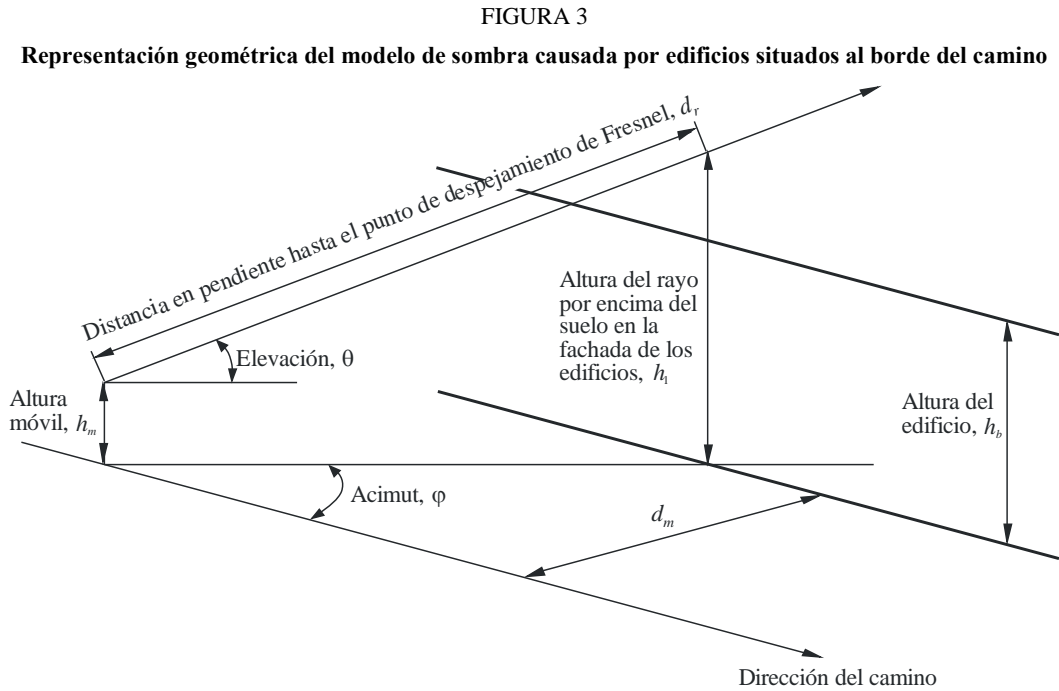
FIGURA 3

Representación geométrica del modelo de sombra causada por edificios situados al borde del camino

Distancia en pendiente hasta el punto de despejamiento de Fresnel, $d_r$

Elevación, θ

Altura móvil, $h_m$

Altura del rayo por encima del suelo en la fachada de los edificios, $h_1$

Altura del edificio, $h_b$

Acimut, φ

$d_m$

Dirección del camino